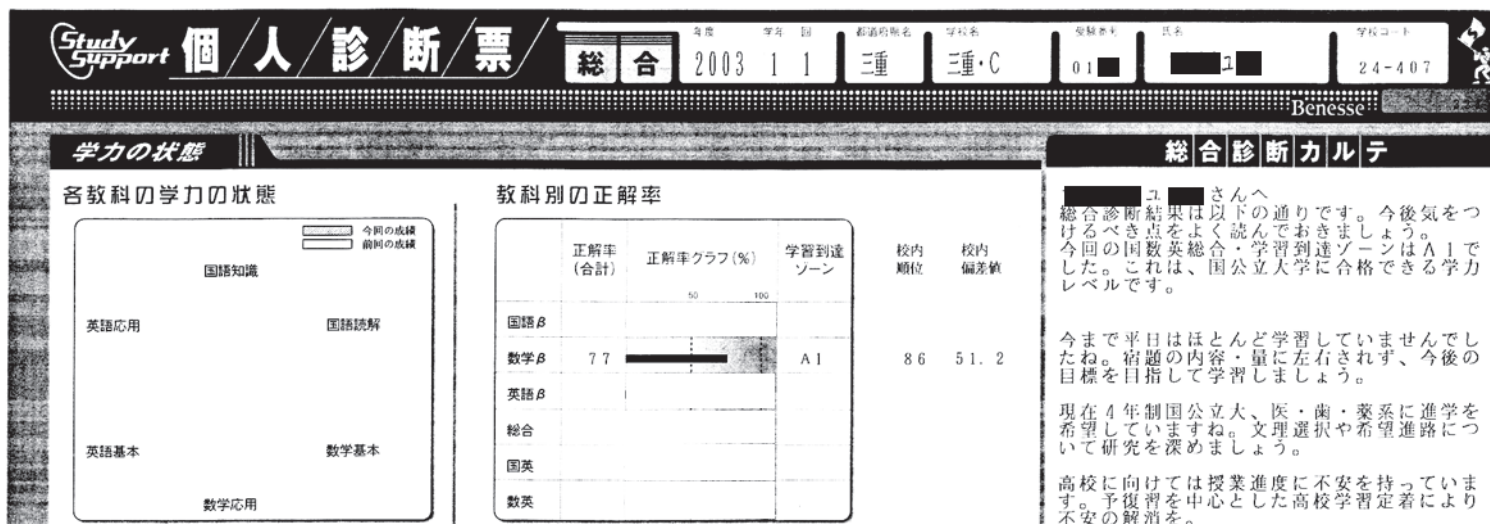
Study Support 個/人/診/断/票 総合

年度 2003 学年 1 回 1 都道府県名 三重 学校名 三重・C 受験番号 01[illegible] 氏名 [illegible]ユ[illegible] 学校コード 24-407

Benesse

学力の状態

各教科の学力の状態

今回の成績
前回の成績

国語知識

英語応用

国語読解

英語基本

数学基本

数学応用

教科別の正解率

| | 正解率(合計) | 正解率グラフ(%) 50 100 | 学習到達ゾーン | 校内順位 | 校内偏差値 |
|---|---|---|---|---|---|
| 国語β | | | | | |
| 数学β | 77 | | A1 | 86 | 51.2 |
| 英語β | | | | | |
| 総合 | | | | | |
| 国英 | | | | | |
| 数英 | | | | | |

総合診断カルテ

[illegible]ユ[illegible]さんへ
総合診断結果は以下の通りです。今後気をつけるべき点をよく読んでおきましょう。
今回の国数英総合・学習到達ゾーンはA1でした。これは、国公立大学に合格できる学力レベルです。

今まで平日はほとんど学習していませんでしたね。宿題の内容・量に左右されず、今後の目標を目指して学習しましょう。

現在4年制国公立大、医・歯・薬系に進学を希望していますね。文理選択や希望進路について研究を深めましょう。

高校に向けては授業進度に不安を持っています。予復習を中心とした高校学習定着により不安の解消を。